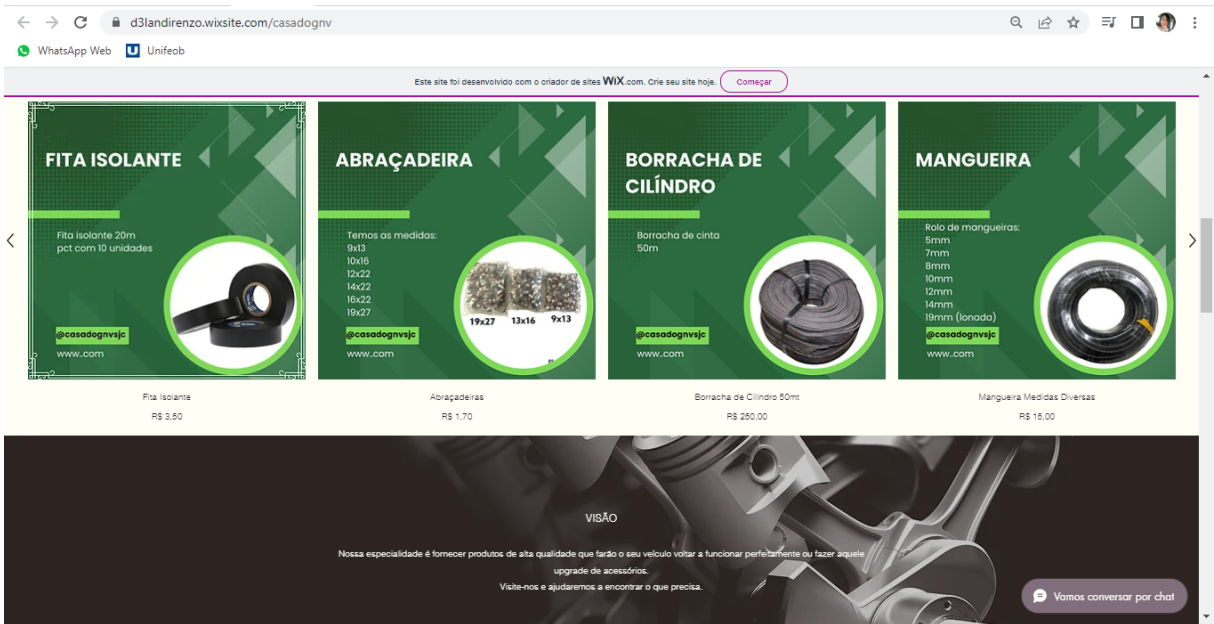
d3landirenzo.wixsite.com/casadognv

WhatsApp Web   Unifeob

Este site foi desenvolvido com o criador de sites WIX.com. Crie seu site hoje. Começar

FITA ISOLANTE

Fita isolante 20m pct com 10 unidades

@casadognvsjc

www..com

ABRAÇADEIRA

Temos as medidas:
9x13
10x16
12x22
14x22
16x22
19x27

19x27 13x16 9x13

@casadognvsjc

www..com

BORRACHA DE CILÍNDRO

Borracha de cinta 50m

@casadognvsjc

www..com

MANGUEIRA

Rolo de mangueiras:
5mm
7mm
8mm
10mm
12mm
14mm
19mm (lonada)

@casadognvsjc

www..com

Fita Isolante
R$ 3,50

Abraçadeiras
R$ 1,70

Borracha de Cilindro 50mt
R$ 250,00

Mangueira Medidas Diversas
R$ 15,00

VISÃO

Nossa especialidade é fornecer produtos de alta qualidade que farão o seu veículo voltar a funcionar perfeitamente ou fazer aquele upgrade de acessórios.
Visite-nos e ajudaremos a encontrar o que precisa.

Vamos conversar por chat